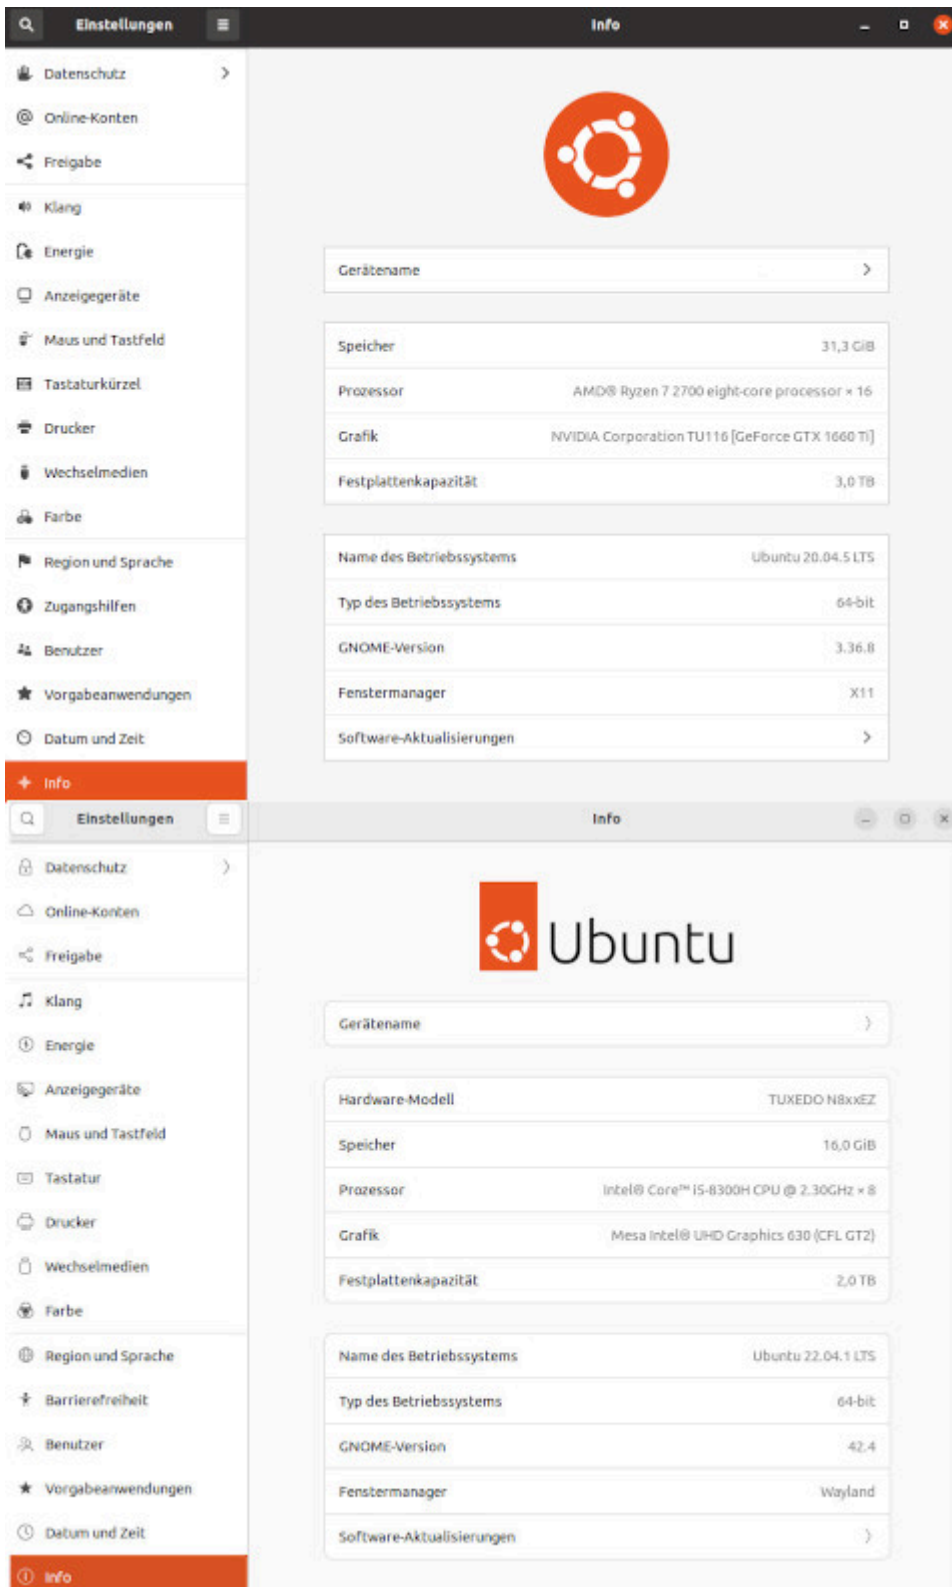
Einstellungen

Info

Datenschutz

Online-Konten

Freigabe

Klang

Energie

Anzeigegeräte

Maus und Tastfeld

Tastaturkürzel

Drucker

Wechselmedien

Farbe

Region und Sprache

Zugangshilfen

Benutzer

Vorgabeanwendungen

Datum und Zeit

Info

| | |
|---|---|
| Gerätename | |

| | |
|---|---|
| Speicher | 31,3 GiB |
| Prozessor | AMD® Ryzen 7 2700 eight-core processor × 16 |
| Grafik | NVIDIA Corporation TU116 [GeForce GTX 1660 Ti] |
| Festplattenkapazität | 3,0 TB |

| | |
|---|---|
| Name des Betriebssystems | Ubuntu 20.04.5 LTS |
| Typ des Betriebssystems | 64-bit |
| GNOME-Version | 3.36.8 |
| Fenstermanager | X11 |
| Software-Aktualisierungen | |

Einstellungen

Info

Datenschutz

Online-Konten

Freigabe

Klang

Energie

Anzeigegeräte

Maus und Tastfeld

Tastatur

Drucker

Wechselmedien

Farbe

Region und Sprache

Barrierefreiheit

Benutzer

Vorgabeanwendungen

Datum und Zeit

Info

Ubuntu

| | |
|---|---|
| Gerätename | |

| | |
|---|---|
| Hardware-Modell | TUXEDO N8xxEZ |
| Speicher | 16,0 GiB |
| Prozessor | Intel® Core™ i5-8300H CPU @ 2.30GHz × 8 |
| Grafik | Mesa Intel® UHD Graphics 630 (CFL GT2) |
| Festplattenkapazität | 2,0 TB |

| | |
|---|---|
| Name des Betriebssystems | Ubuntu 22.04.1 LTS |
| Typ des Betriebssystems | 64-bit |
| GNOME-Version | 42.4 |
| Fenstermanager | Wayland |
| Software-Aktualisierungen | |